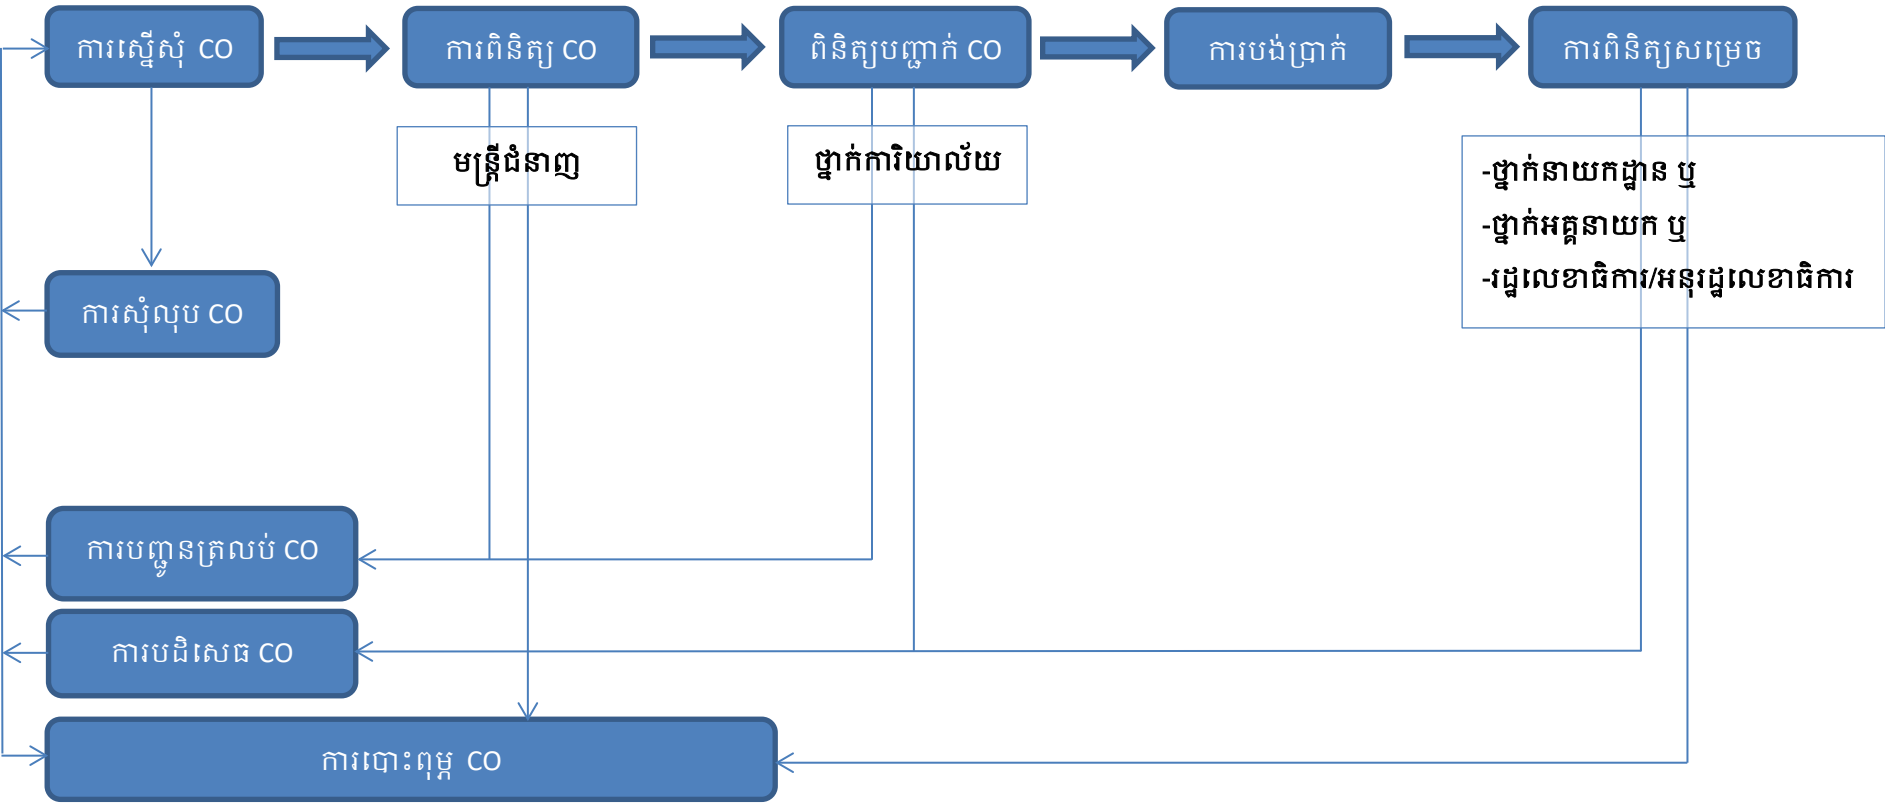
ការស្នើសុំ CO

ការពិនិត្យ CO

ពិនិត្យបញ្ជាក់ CO

ការបង់ប្រាក់

ការពិនិត្យសម្រេច

មន្ត្រីជំនាញ

ថ្នាក់ការិយាល័យ

-ថ្នាក់នាយកដ្ឋាន ឬ
-ថ្នាក់អគ្គនាយក ឬ
-រដ្ឋលេខាធិការ/អនុរដ្ឋលេខាធិការ

ការសុំលុប CO

ការបញ្ជូនត្រលប់ CO

ការបដិសេធ CO

ការបោះពុម្ព CO